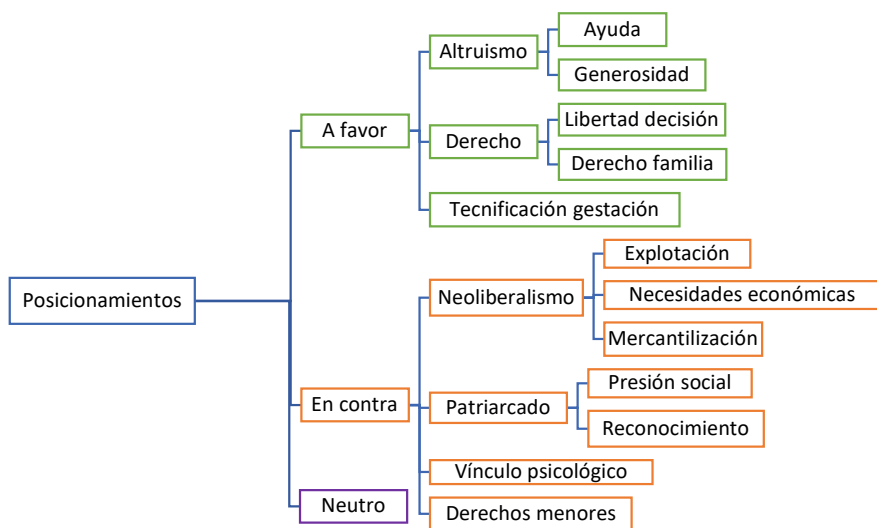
Posicionamientos

A favor
Altruismo
Ayuda
Generosidad
Derecho
Libertad decisión
Derecho familia
Tecnificación gestación

En contra
Neoliberalismo
Explotación
Necesidades económicas
Mercantilización
Patriarcado
Presión social
Reconocimiento
Vínculo psicológico
Derechos menores

Neutro